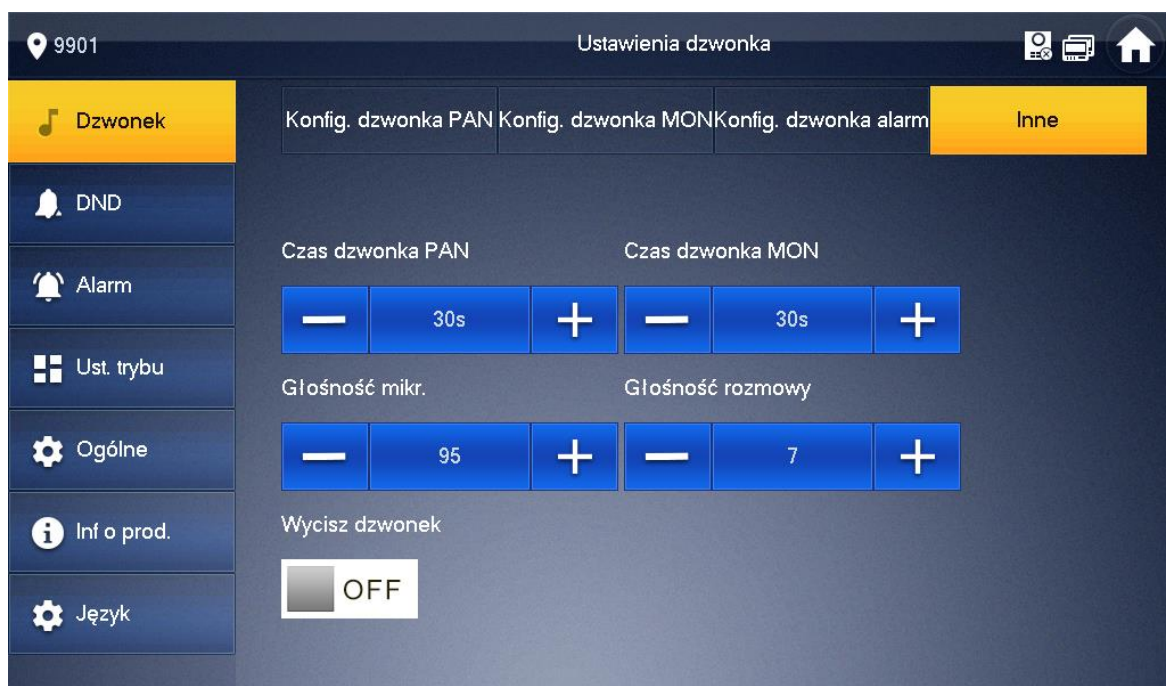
9901

Ustawienia dzwonka

Dzwonek

DND

Alarm

Ust. trybu

Ogólne

Inf o prod.

Język

Konfig. dzwonka PAN

Konfig. dzwonka MON

Konfig. dzwonka alarm

Inne

Czas dzwonka PAN

30s

Czas dzwonka MON

30s

Głośność mikr.

95

Głośność rozmowy

7

Wycisz dzwonek

OFF